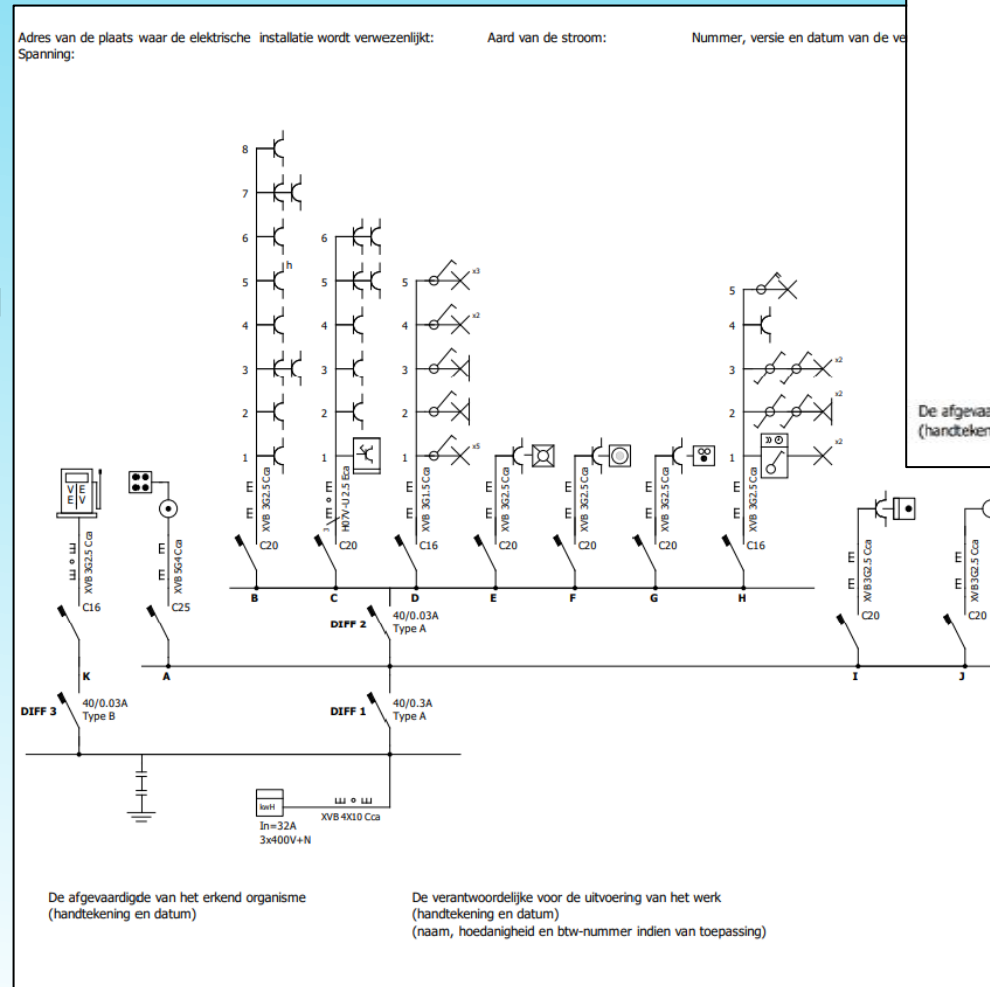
Adres van de plaats waar de elektrische installatie wordt verwezenlijkt: Aard van de stroom: Nummer, versie en datum van de ve
Spanning:

8
7
6
5 h
4
3
2
1
E
E
XVB 3G2.5 Cca
C20
B

6
5
4
3
2
1
E
E
H07V-U 2.5 Eca
C20
C

5 x3
4 x2
3
2
1 x5
E
E
XVB 3G1.5 Cca
C16
D

E
E
XVB 3G2.5 Cca
C20
E

E
E
XVB 3G2.5 Cca
C20
F

E
E
XVB 3G2.5 Cca
C20
G

5
4
3 x2
2 x2
1 x2
E
E
XVB 3G2.5 Cca
C16
H

E
E
XVB 3G2.5 Cca
C16
K

E
E
XVB 5G4 Cca
C25
A

DIFF 2
40/0.03A
Type A

E
E
XVB 3G2.5 Cca
C20
I

E
E
XVB 3G2.5 Cca
C20
J

DIFF 3
40/0.03A
Type B

DIFF 1
40/0.3A
Type A

kwH
In=32A
3x400V+N
XVB 4X10 Cca

De afgevaa
(handteken

De afgevaardigde van het erkend organisme
(handtekening en datum)

De verantwoordelijke voor de uitvoering van het werk
(handtekening en datum)
(naam, hoedanigheid en btw-nummer indien van toepassing)